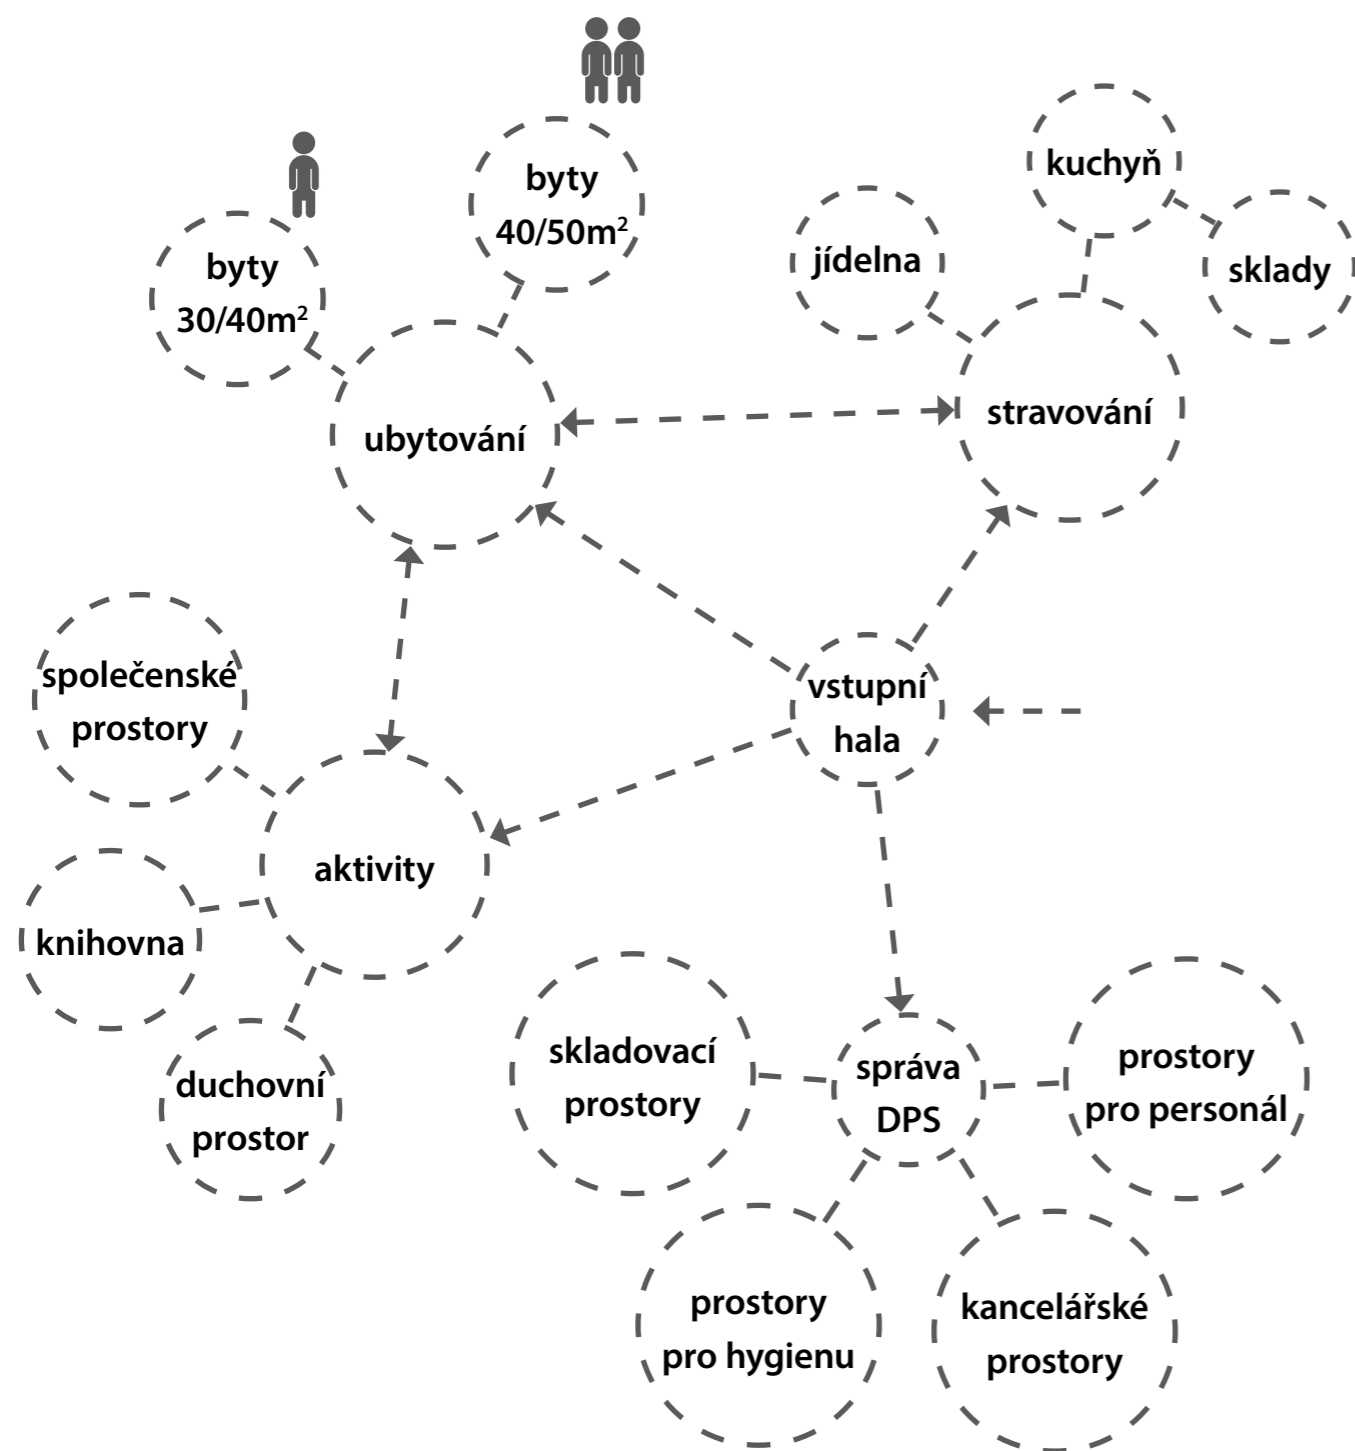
byty 40/50m$^2$

byty 30/40m$^2$

kuchyň

jídelna

sklady

ubytování

stravování

společenské prostory

vstupní hala

aktivity

knihovna

duchovní prostor

skladovací prostory

správa DPS

prostory pro personál

prostory pro hygienu

kancelářské prostory